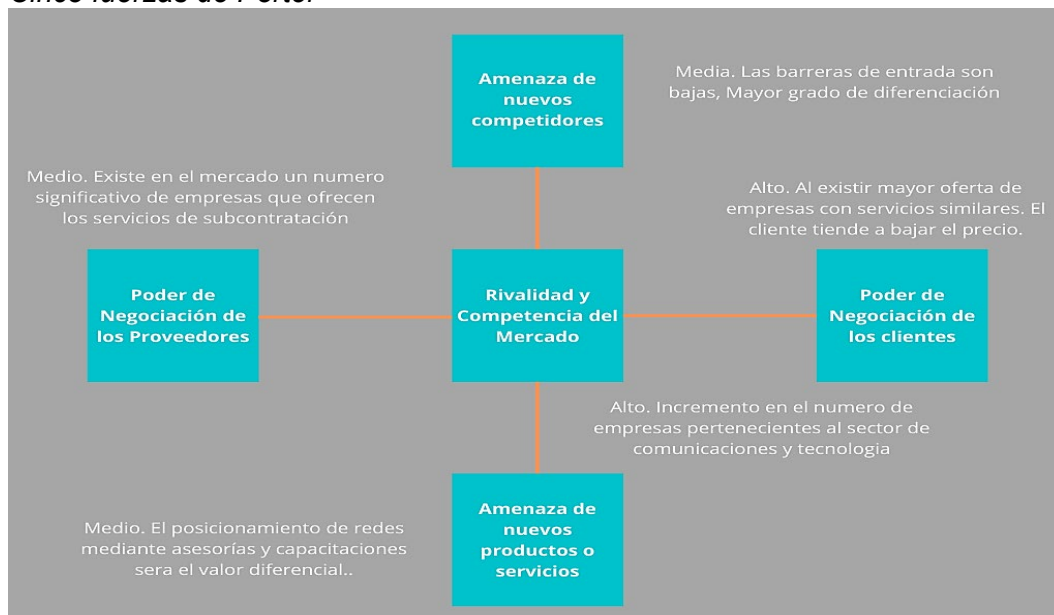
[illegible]

Amenaza de nuevos competidores

Media. Las barreras de entrada son bajas, Mayor grado de diferenciación

Medio. Existe en el mercado un numero significativo de empresas que ofrecen los servicios de subcontratación

Alto. Al existir mayor oferta de empresas con servicios similares. El cliente tiende a bajar el precio.

Poder de Negociación de los Proveedores

Rivalidad y Competencia del Mercado

Poder de Negociación de los clientes

Alto. Incremento en el numero de empresas pertenecientes al sector de comunicaciones y tecnologia

Medio. El posicionamiento de redes mediante asesorías y capacitaciones sera el valor diferencial..

Amenaza de nuevos productos o servicios